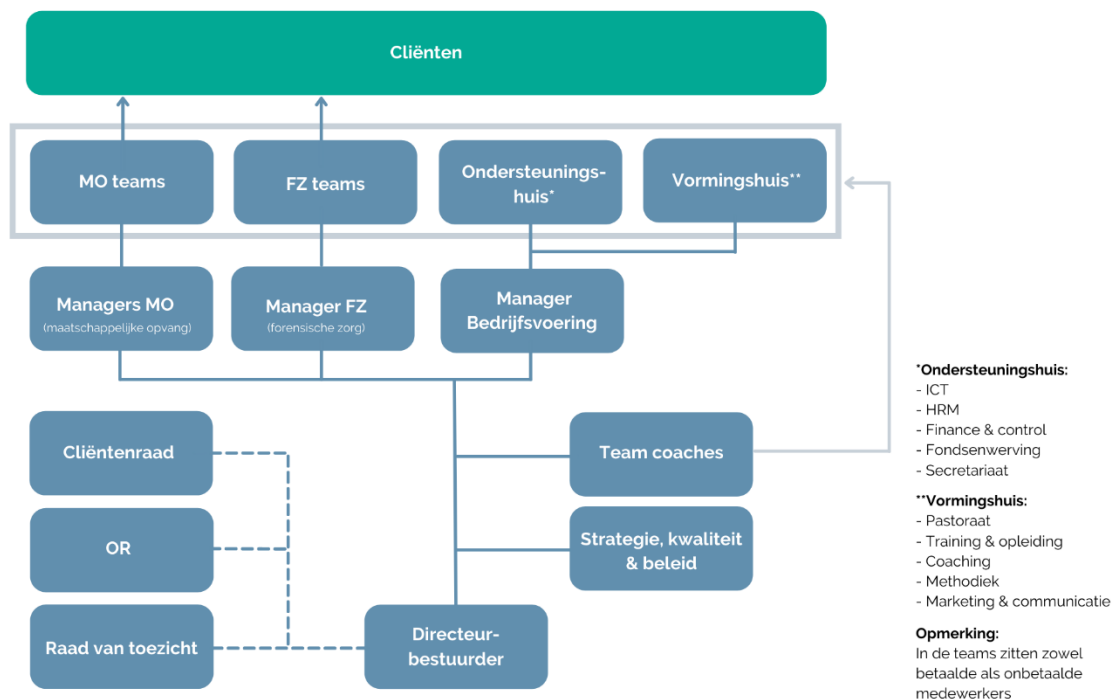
Cliënten

MO teams

FZ teams

Ondersteuningshuis*

Vormingshuis**

Managers MO
(maatschappelijke opvang)

Manager FZ
(forensische zorg)

Manager Bedrijfsvoering

Cliëntenraad

OR

Raad van toezicht

Team coaches

Strategie, kwaliteit & beleid

Directeur-bestuurder

*Ondersteuningshuis:
- ICT
- HRM
- Finance & control
- Fondsenwerving
- Secretariaat

**Vormingshuis:
- Pastoraat
- Training & opleiding
- Coaching
- Methodiek
- Marketing & communicatie

Opmerking:
In de teams zitten zowel betaalde als onbetaalde medewerkers